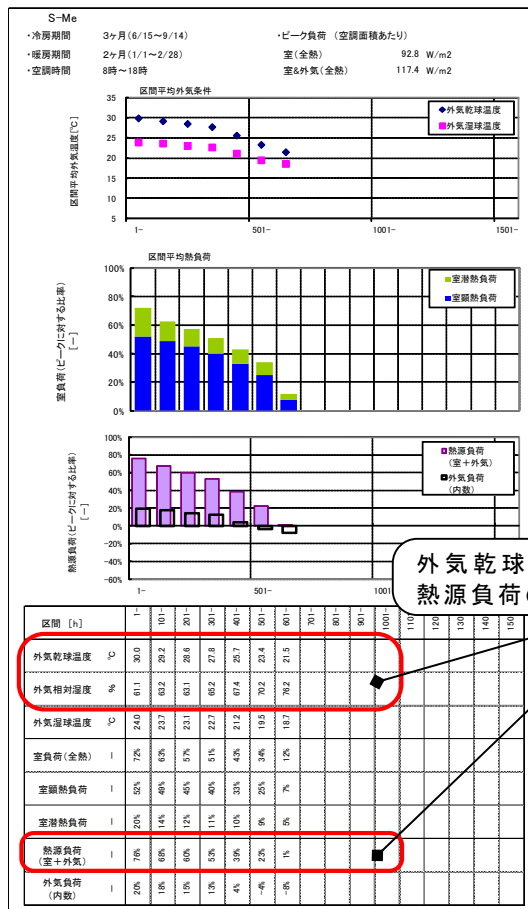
S-Me

・冷房期間　3ケ月(6/15～9/14)
・暖房期間　2ケ月(1/1～2/28)
・空調時間　8時～18時

・ピーク負荷　(空調面積あたり)
室(全熱)　92.8 W/m2
室&外気(全熱)　117.4 W/m2

区間平均外気条件

区間平均外気温度[℃]

35
30
25
20
15
10
5

◆外気乾球温度
■外気湿球温度

1-　501-　1001-　1501-

区間平均熱負荷

室負荷(ピークに対する比率)[ー]

100%
80%
60%
40%
20%
0%

■室潜熱負荷
■室顕熱負荷

熱源負荷(ピークに対する比率)[ー]

100%
80%
60%
40%
20%
0%
-20%
-40%
-60%

■熱源負荷(室＋外気)
□外気負荷(内数)

1-　501-

外気乾球
熱源負荷(

| 区間 [h] | | 1- | 101- | 201- | 301- | 401- | 501- | 601- | 701- | 801- | 901- | 1001- | 110 | 120 | 130 | 140 | 150 |
|---|---|---|---|---|---|---|---|---|---|---|---|---|---|---|---|---|---|
| 外気乾球温度 | ℃ | 30.0 | 29.2 | 28.6 | 27.8 | 25.7 | 23.4 | 21.5 | | | | | | | | | |
| 外気相対湿度 | % | 61.1 | 63.2 | 63.1 | 65.2 | 67.4 | 70.2 | 76.2 | | | | | | | | | |
| 外気湿球温度 | ℃ | 24.0 | 23.7 | 23.1 | 22.7 | 21.2 | 19.5 | 18.7 | | | | | | | | | |
| 室負荷(全熱) | ー | 72% | 63% | 57% | 51% | 43% | 34% | 12% | | | | | | | | | |
| 室顕熱負荷 | ー | 52% | 49% | 45% | 40% | 33% | 25% | 7% | | | | | | | | | |
| 室潜熱負荷 | ー | 20% | 14% | 12% | 11% | 10% | 9% | 5% | | | | | | | | | |
| 熱源負荷(室＋外気) | ー | 76% | 68% | 60% | 53% | 39% | 23% | 1% | | | | | | | | | |
| 外気負荷(内数) | ー | 20% | 18% | 15% | 13% | 4% | -4% | -8% | | | | | | | | | |